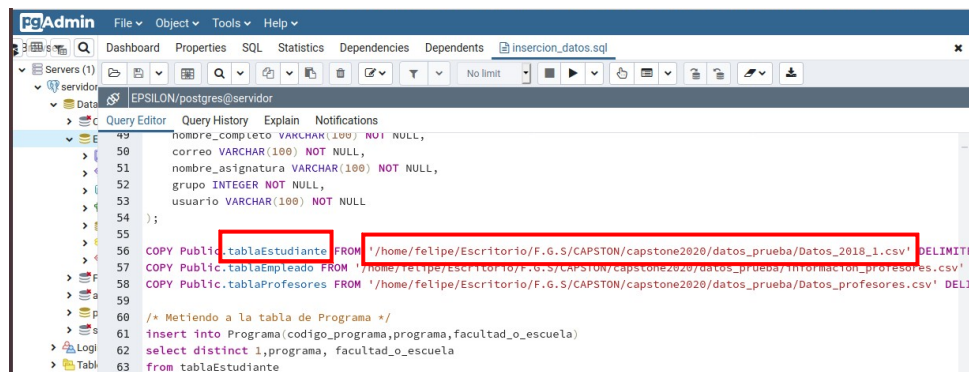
pgAdmin File Object Tools Help

Dashboard Properties SQL Statistics Dependencies Dependents inserción_datos.sql

Servers (1)
servidor
Data

No limit

EPSILON/postgres@servidor

Query Editor Query History Explain Notifications

49 nombre_completo VARCHAR(100) NOT NULL,
50 correo VARCHAR(100) NOT NULL,
51 nombre_asignatura VARCHAR(100) NOT NULL,
52 grupo INTEGER NOT NULL,
53 usuario VARCHAR(100) NOT NULL
54 );
55
56 COPY Public.tablaEstudiante FROM '/home/felipe/Escritorio/F.G.S/CAPSTON/capstone2020/datos_prueba/Datos_2018_1.csv' DELIMITE
57 COPY Public.tablaEmpleado FROM '/home/felipe/Escritorio/F.G.S/CAPSTON/capstone2020/datos_prueba/informacion_profesores.csv'
58 COPY Public.tablaProfesores FROM '/home/felipe/Escritorio/F.G.S/CAPSTON/capstone2020/datos_prueba/Datos_profesores.csv' DELI
59
60 /* Metiendo a la tabla de Programa */
61 insert into Programa(codigo_programa,programa,facultad_o_escuela)
62 select distinct 1,programa, facultad_o_escuela
63 from tablaEstudiante

Logi
Tabl